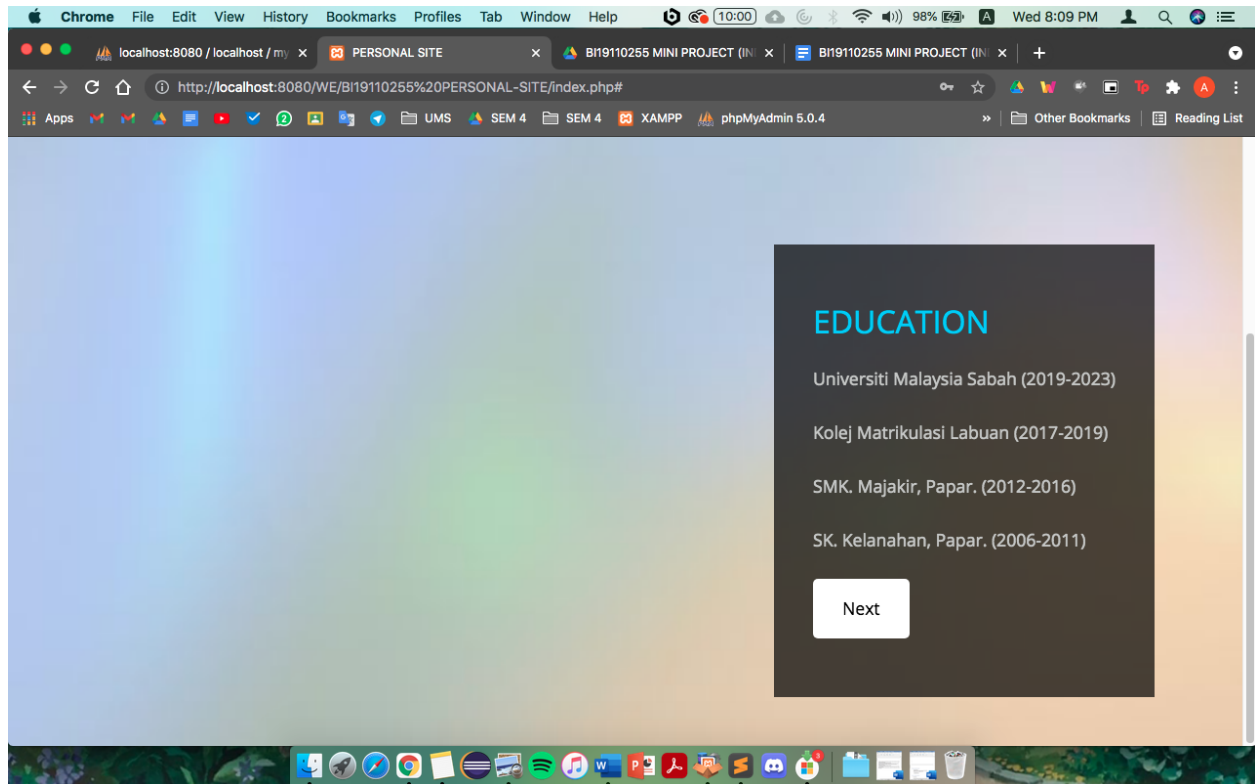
Chrome File Edit View History Bookmarks Profiles Tab Window Help 10:00 98% A Wed 8:09 PM

localhost:8080 / localhost / my × PERSONAL SITE × BI19110255 MINI PROJECT (IN × BI19110255 MINI PROJECT (IN × +

http://localhost:8080/WE/BI19110255%20PERSONAL-SITE/index.php#

Apps UMS SEM 4 SEM 4 XAMPP phpMyAdmin 5.0.4 » Other Bookmarks Reading List

EDUCATION

Universiti Malaysia Sabah (2019-2023)

Kolej Matrikulasi Labuan (2017-2019)

SMK. Majakir, Papar. (2012-2016)

SK. Kelanahan, Papar. (2006-2011)

Next